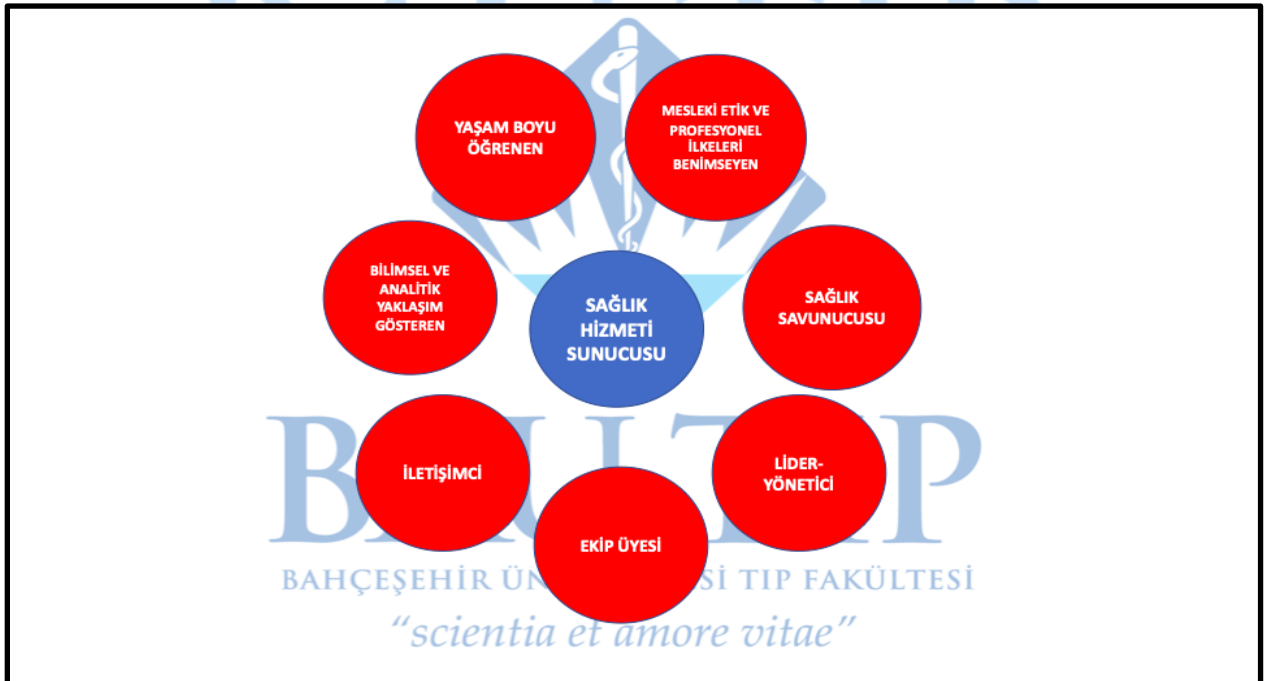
YAŞAM BOYU ÖĞRENEN

MESLEKİ ETİK VE PROFESYONEL İLKELERİ BENİMSEYEN

BİLİMSEL VE ANALİTİK YAKLAŞIM GÖSTEREN

SAĞLIK HİZMETİ SUNUCUSU

SAĞLIK SAVUNUCUSU

İLETİŞİMCİ

LİDER-YÖNETİCİ

EKİP ÜYESİ

BAU TIP

BAHÇEŞEHİR ÜN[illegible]Sİ TIP FAKÜLTESİ

"scientia et amore vitae"